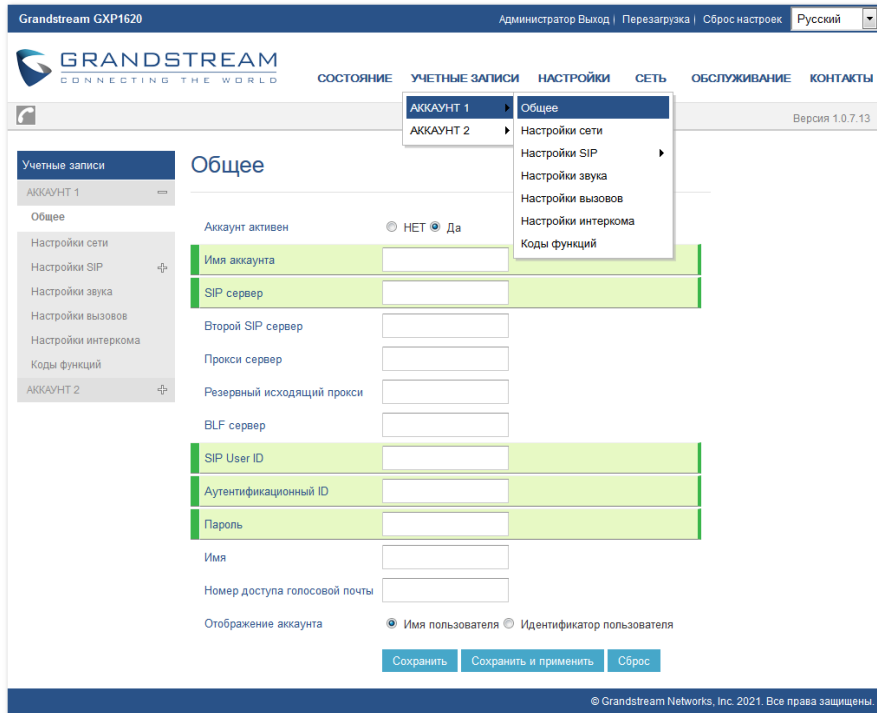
Grandstream GXP1620

Администратор Выход | Перезагрузка | Сброс настроек Русский

GRANDSTREAM
CONNECTING THE WORLD

СОСТОЯНИЕ УЧЕТНЫЕ ЗАПИСИ НАСТРОЙКИ СЕТЬ ОБСЛУЖИВАНИЕ КОНТАКТЫ

АККАУНТ 1
АККАУНТ 2

Общее
Настройки сети
Настройки SIP
Настройки звука
Настройки вызовов
Настройки интеркома
Коды функций

Версия 1.0.7.13

Учетные записи
АККАУНТ 1
Общее
Настройки сети
Настройки SIP
Настройки звука
Настройки вызовов
Настройки интеркома
Коды функций
АККАУНТ 2

Общее

Аккаунт активен НЕТ Да
Имя аккаунта
SIP сервер
Второй SIP сервер
Прокси сервер
Резервный исходящий прокси
BLF сервер
SIP User ID
Аутентификационный ID
Пароль
Имя
Номер доступа голосовой почты
Отображение аккаунта Имя пользователя Идентификатор пользователя

Сохранить Сохранить и применить Сброс

© Grandstream Networks, Inc. 2021. Все права защищены.